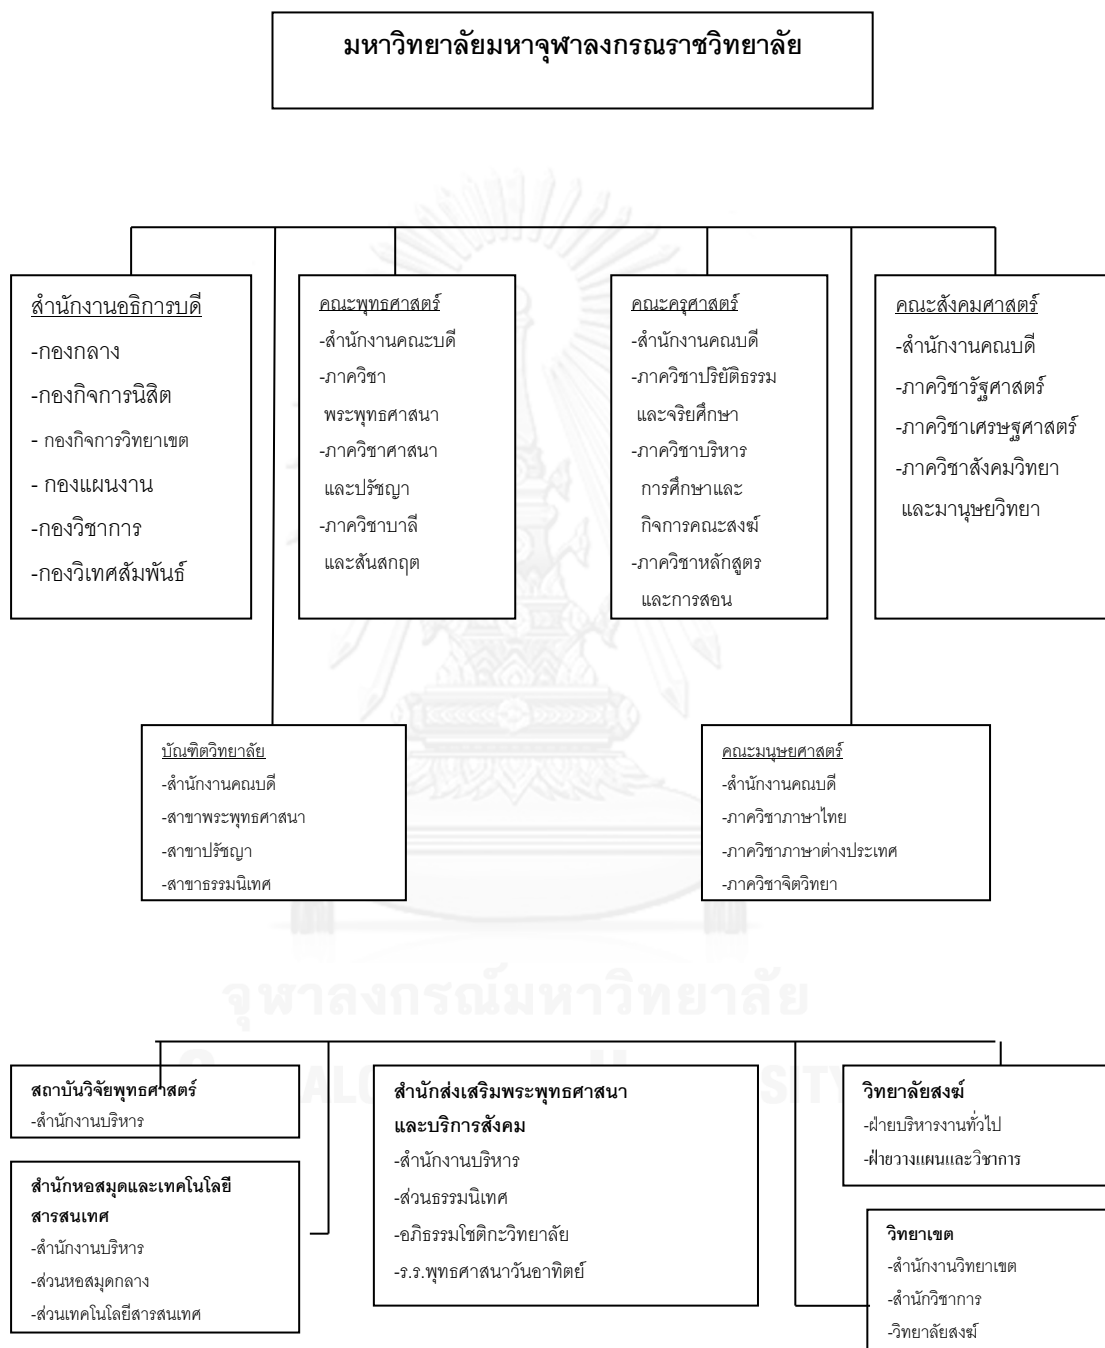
มหาวิทยาลัยมหาจุฬาลงกรณราชวิทยาลัย

สำนักงานอธิการบดี
-กองกลาง
-กองกิจการนิสิต
- กองกิจการวิทยาเขต
- กองแผนงาน
-กองวิชาการ
-กองวิเทศสัมพันธ์

คณะพุทธศาสตร์
-สำนักงานคณะบดี
-ภาควิชา พระพุทธศาสนา
-ภาควิชาศาสนา และปรัชญา
-ภาควิชาบาลี และสันสกฤต

คณะครุศาสตร์
-สำนักงานคณบดี
-ภาควิชาปริยัติธรรม และจริยศึกษา
-ภาควิชาบริหาร การศึกษาและ กิจการคณะสงฆ์
-ภาควิชาหลักสูตร และการสอน

คณะสังคมศาสตร์
-สำนักงานคณบดี
-ภาควิชารัฐศาสตร์
-ภาควิชาเศรษฐศาสตร์
-ภาควิชาสังคมวิทยา และมานุษยวิทยา

บัณฑิตวิทยาลัย
-สำนักงานคณบดี
-สาขาพระพุทธศาสนา
-สาขาปรัชญา
-สาขาธรรมนิเทศ

คณะมนุษยศาสตร์
-สำนักงานคณบดี
-ภาควิชาภาษาไทย
-ภาควิชาภาษาต่างประเทศ
-ภาควิชาจิตวิทยา

จุฬาลงกรณ์มหาวิทยาลัย

สถาบันวิจัยพุทธศาสตร์
-สำนักงานบริหาร

สำนักหอสมุดและเทคโนโลยีสารสนเทศ
-สำนักงานบริหาร
-ส่วนหอสมุดกลาง
-ส่วนเทคโนโลยีสารสนเทศ

สำนักส่งเสริมพระพุทธศาสนา และบริการสังคม
-สำนักงานบริหาร
-ส่วนธรรมนิเทศ
-อภิธรรมโชติกะวิทยาลัย
-ร.ร.พุทธศาสนาวันอาทิตย์

วิทยาลัยสงฆ์
-ฝ่ายบริหารงานทั่วไป
-ฝ่ายวางแผนและวิชาการ

วิทยาเขต
-สำนักงานวิทยาเขต
-สำนักวิชาการ
-วิทยาลัยสงฆ์